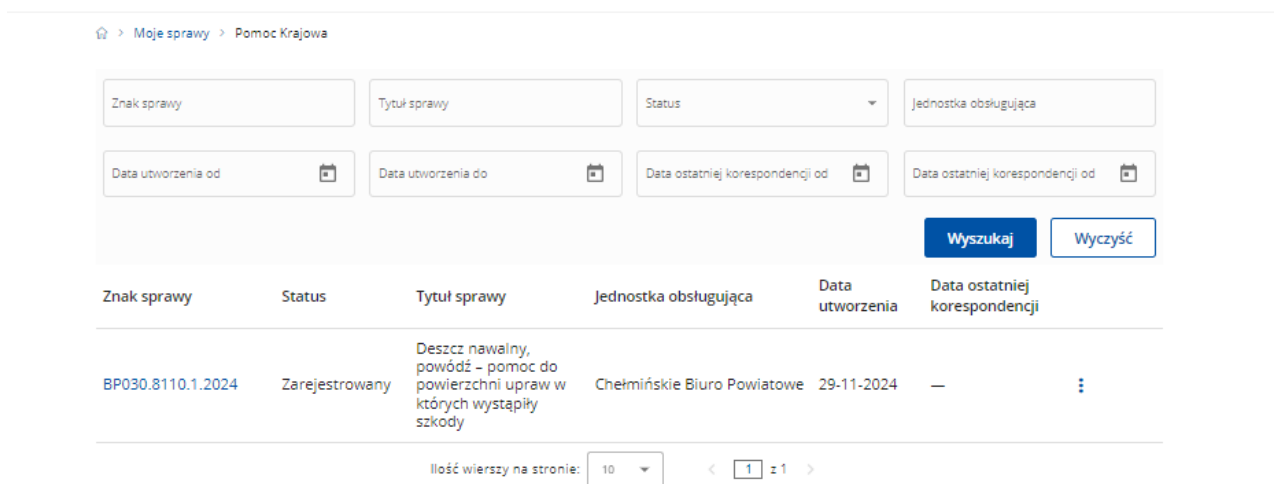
> Moje sprawy > Pomoc Krajowa

Znak sprawy
Tytuł sprawy
Status
Jednostka obsługująca
Data utworzenia od
Data utworzenia do
Data ostatniej korespondencji od
Data ostatniej korespondencji od

Wyszukaj
Wyczyść

| Znak sprawy | Status | Tytuł sprawy | Jednostka obsługująca | Data utworzenia | Data ostatniej korespondencji |
|---|---|---|---|---|---|
| BP030.8110.1.2024 | Zarejestrowany | Deszcz nawalny, powódź – pomoc do powierzchni upraw w których wystąpiły szkody | Chełmińskie Biuro Powiatowe | 29-11-2024 | — |

Ilość wierszy na stronie: 10
1 z 1